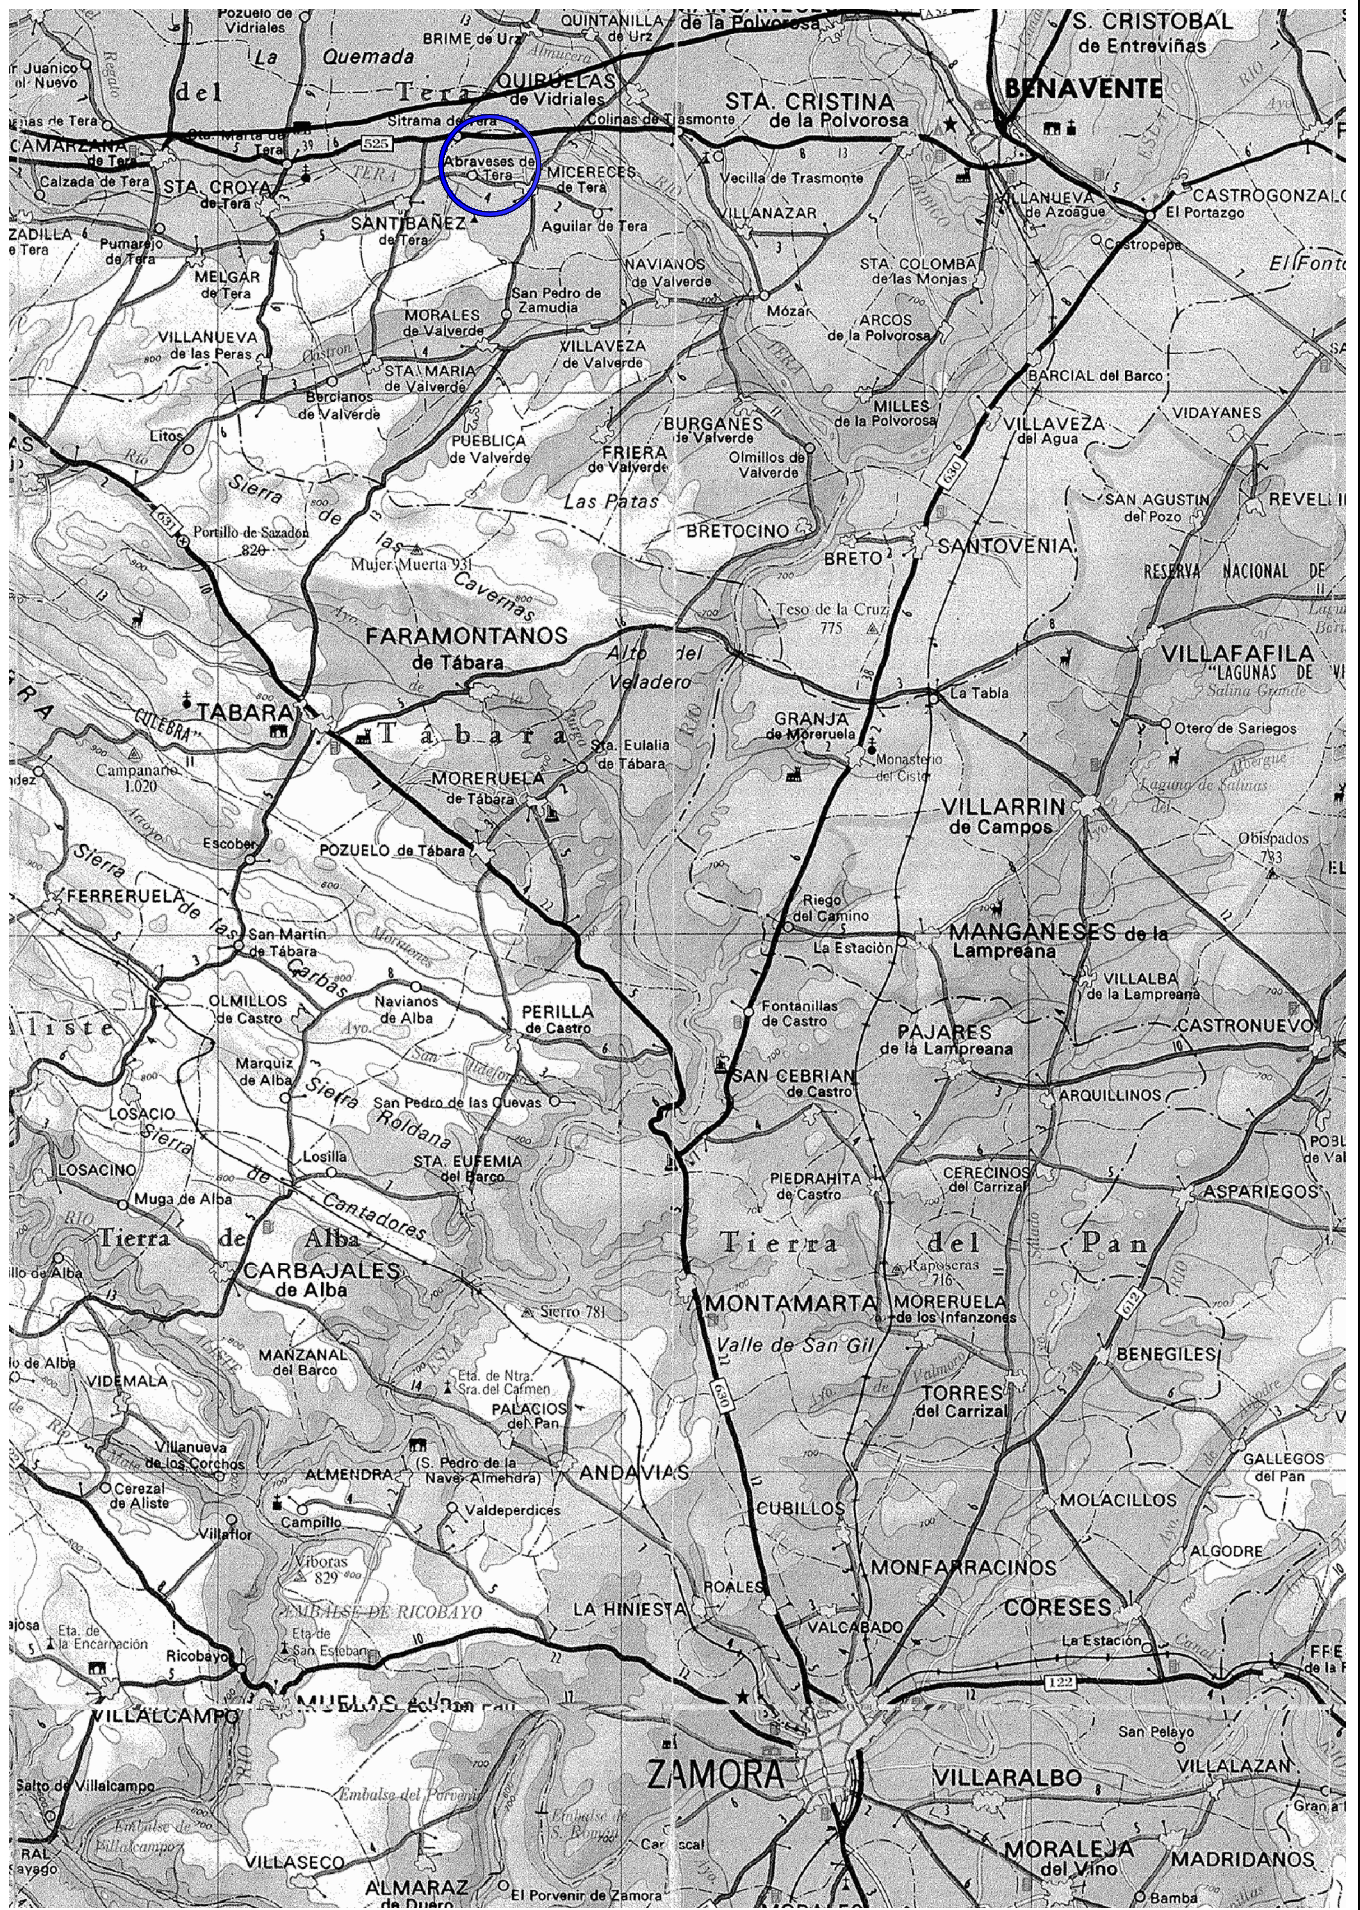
Pozuelo de Vidriales
La Quemada
BRIME de Urz
QUINTANILLA de Urz
de la Polvorosa
S. CRISTOBAL de Entreviñas
BENAVENTE
del Tera
QUIRUELAS de Vidriales
STA. CRISTINA de la Polvorosa
Sitrama de Tera
Colinas de Trasmonte
CAMARZANA de Tera
Sta. Marta de Tera
525
Abraveses de Tera
MICERECES de Tera
Vecilla de Trasmonte
Calzada de Tera
STA. CROYA de Tera
SANTIBAÑEZ de Tera
Aguilar de Tera
VILLANAZAR
VILLANUEVA de Azoague
CASTROGONZALO
El Portazgo
Castropepe
ZADILLA de Tera
Pumarejo de Tera
MELGAR de Tera
NAVIANOS de Valverde
STA. COLOMBA de las Monjas
El Fonto
San Pedro de Zamudia
Mózar
MORALES de Valverde
ARCOS de la Polvorosa
VILLANUEVA de las Peras
VILLAVEZA de Valverde
STA. MARIA de Valverde
BARCIAL del Barco
Castron
Bercianos de Valverde
MILLES de la Polvorosa
VIDAYANES
Litos
BURGANES de Valverde
VILLAVEZA del Agua
PUEBLICA de Valverde
FRIERA de Valverde
Olmillos de Valverde
630
Sierra de las Cavernas
Las Patas
SAN AGUSTIN del Pozo
REVELL
631
Portillo de Sazadón 820
BRETOCINO
BRETO
SANTOVENIA
Mujer Muerta 931
RESERVA NACIONAL DE
Teso de la Cruz 775
FARAMONTANOS de Tábara
Alto del Veladero
VILLAFAFILA
"LAGUNAS DE
Salina Grande
La Tabla
TABARA
CULEBRA
Tábara
GRANJA de Moreruela
Otero de Sariegos
Sta. Eulalia de Tábara
Monasterio del Cister
Campanario 1.020
MORERUELA de Tábara
Laguna de Salinas
VILLARRIN de Campos
Obispados 793
Escober
POZUELO de Tábara
Sierra de las Carbas
FERRERUELA
Riego del Camino
La Estación
MANGANESES de la Lampreana
San Martin de Tábara
Navianos de Alba
VILLALBA de la Lampreana
OLMILLOS de Castro
Fontanillas de Castro
Aliste
PERILLA de Castro
PAJARES de la Lampreana
CASTRONUEVO
Marquiz de Alba
Sierra Roldana
SAN CEBRIAN de Castro
LOSACIO
San Pedro de las Cuevas
ARQUILLINOS
Sierra de Cantadores
Losilla
STA. EUFEMIA del Barco
PIEDRAHITA de Castro
CERECINOS del Carrizal
LOSACINO
POBL de Val
Muga de Alba
ASPARIEGOS
Tierra de Alba
Tierra del Pan
CARBAJALES de Alba
Raposeras 716
illo de Alba
Sierro 781
MONTAMARTA
MORERUELA de los Infanzones
612
Valle de San Gil
de Alba
MANZANAL del Barco
BENEGILES
VIDEMALA
Eta. de Ntra. Sra. del Carmen
TORRES del Carrizal
PALACIOS del Pan
Villanueva de los Corchos
GALLEGOS del Pan
ALMENDRA
(S. Pedro de la Nave- Almendra)
ANDAVIAS
Cerezal de Aliste
Valdeperdices
CUBILLOS
MOLACILLOS
Villaflor
Campillo
ALGODRE
Viboras 829
MONFARRACINOS
EMBALSE DE RICOBAYO
ROALES
LA HINIESTA
CORESES
Eta. de la Encarnación
Eta de San Esteban
VALCABADO
La Estación
Ricobayo
122
MUELAS
VILLALCAMPO
San Pelayo
ZAMORA
VILLARALBO
VILLALAZAN
Salto de Villalcampo
Embalse del Porvenir
Embalse de Villalcampo
Embalse de S. Román
Carrascal
Grania
Sayago
VILLASECO
MORALEJA del Vino
MADRIDANOS
ALMARAZ de Duero
El Porvenir de Zamora
Bamba